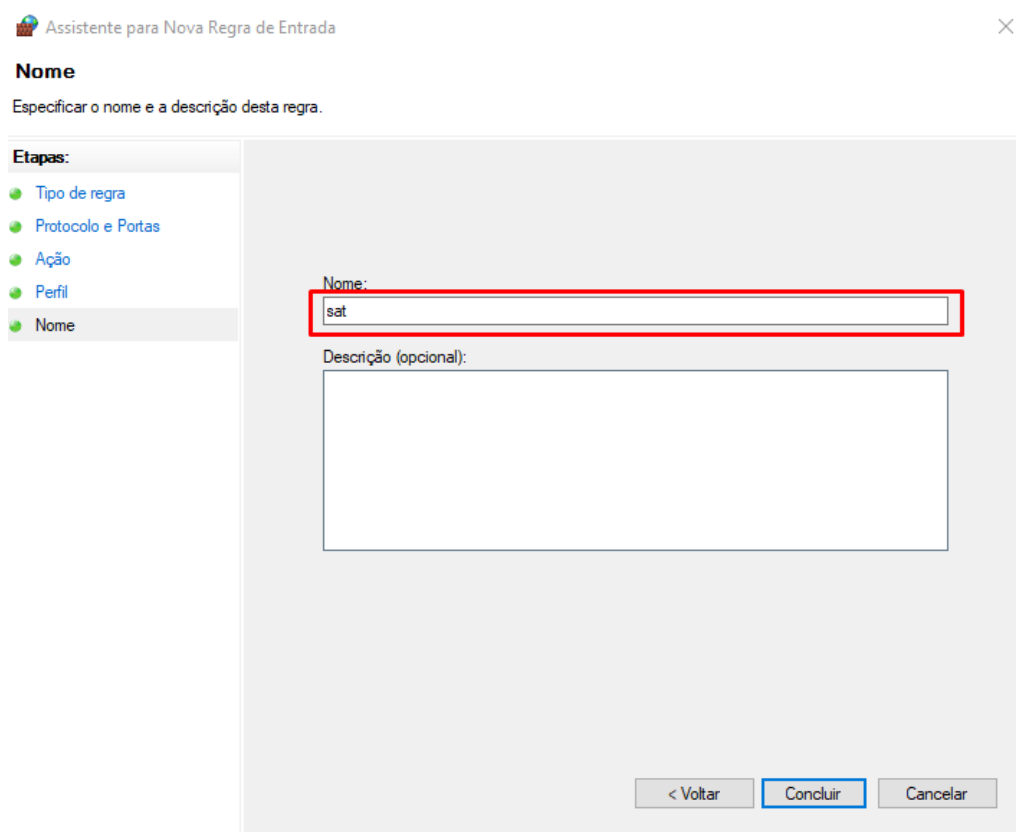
Assistente para Nova Regra de Entrada

Nome

Especificar o nome e a descrição desta regra.

Etapas:

Tipo de regra

Protocolo e Portas

Ação

Perfil

Nome

Nome:

sat

Descrição (opcional):

< Voltar

Concluir

Cancelar